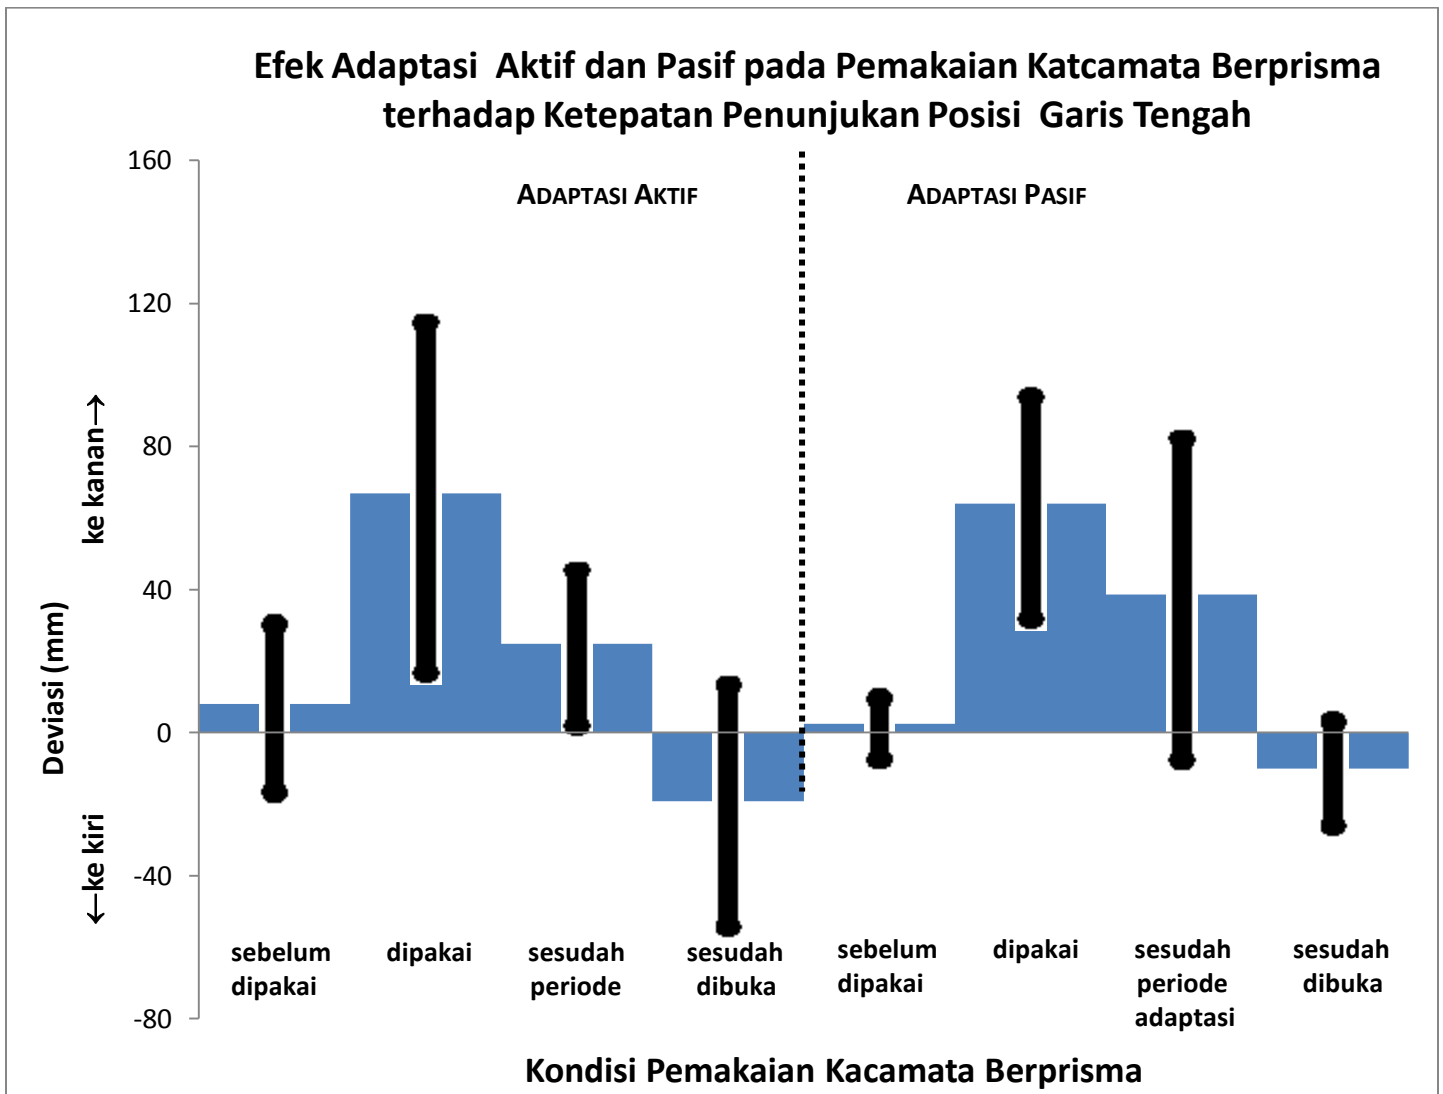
Efek Adaptasi Aktif dan Pasif pada Pemakaian Katcamata Berprisma terhadap Ketepatan Penunjukan Posisi Garis Tengah

ADAPTASI AKTIF

ADAPTASI PASIF

160
120
80
40
0
-40
-80

ke kanan⟶
Deviasi (mm)
⟵ke kiri

sebelum dipakai
dipakai
sesudah periode
sesudah dibuka
sebelum dipakai
dipakai
sesudah periode adaptasi
sesudah dibuka

Kondisi Pemakaian Kacamata Berprisma